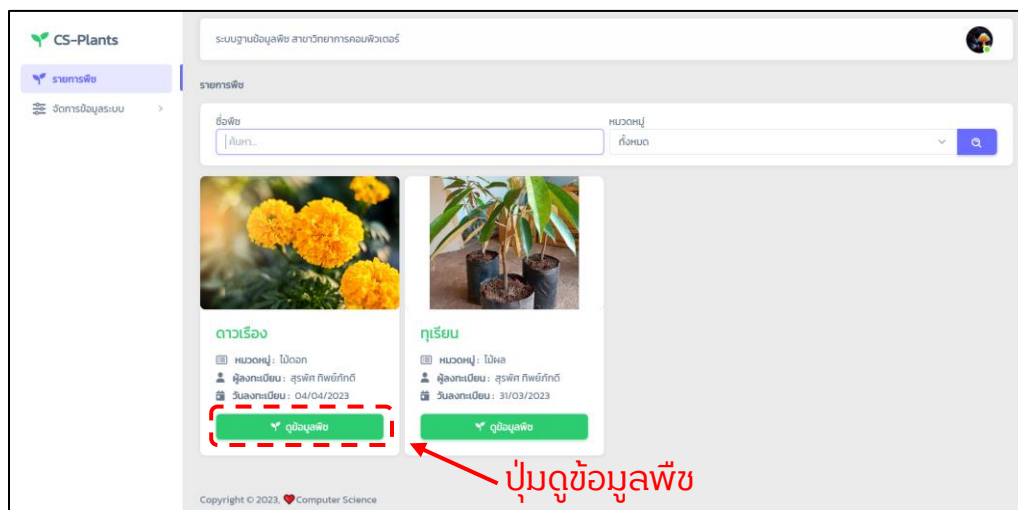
CS-Plants

รายการพืช

จัดการข้อมูลระบบ >

ระบบฐานข้อมูลพืช สาขาวิทยาการคอมพิวเตอร์

รายการพืช

ชื่อพืช

ค้นหา..

หมวดหมู่

ทั้งหมด

ดาวเรือง

หมวดหมู่ : ไม้ดอก

ผู้ลงทะเบียน : สุรพัศ ทิพย์ภักดี

วันลงทะเบียน : 04/04/2023

ดูข้อมูลพืช

ทุเรียน

หมวดหมู่ : ไม้ผล

ผู้ลงทะเบียน : สุรพัศ ทิพย์ภักดี

วันลงทะเบียน : 31/03/2023

ดูข้อมูลพืช

ปุ่มดูข้อมูลพืช

Copyright © 2023, Computer Science